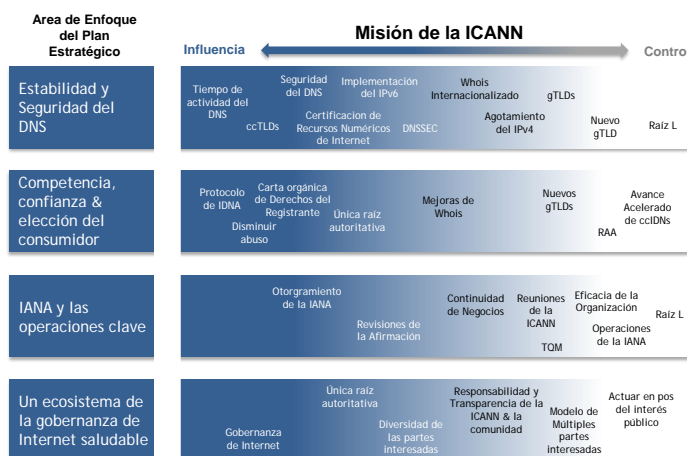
Area de Enfoque del Plan Estratégico

Misión de la ICANN

Influencia

Contro

Estabilidad y Seguridad del DNS

Tiempo de actividad del DNS

ccTLDs

Seguridad del DNS

Implementación del IPv6

Certificacion de Recursos Numéricos de Internet

DNSSEC

Whois Internacionalizado

Agotamiento del IPv4

gTLDs

Nuevo gTLD

Raíz L

Competencia, confianza & elección del consumidor

Protocolo de IDNA

Carta orgánica de Derechos del Registrante

Disminuir abuso

Única raíz autoritativa

Mejoras de Whois

Nuevos gTLDs

RAA

Avance Acelerado de ccIDNs

IANA y las operaciones clave

Otorgramiento de la IANA

Revisiones de la Afirmación

Continuidad de Negocios

Reuniones de la ICANN

TQM

Eficacia de la Organización

Operaciones de la IANA

Raíz L

Un ecosistema de la gobernanza de Internet saludable

Gobernanza de Internet

Única raíz autoritativa

Diversidad de las partes interesadas

Responsabilidad y Transparencia de la ICANN & la comunidad

Modelo de Múltiples partes interesadas

Actuar en pos del interés público